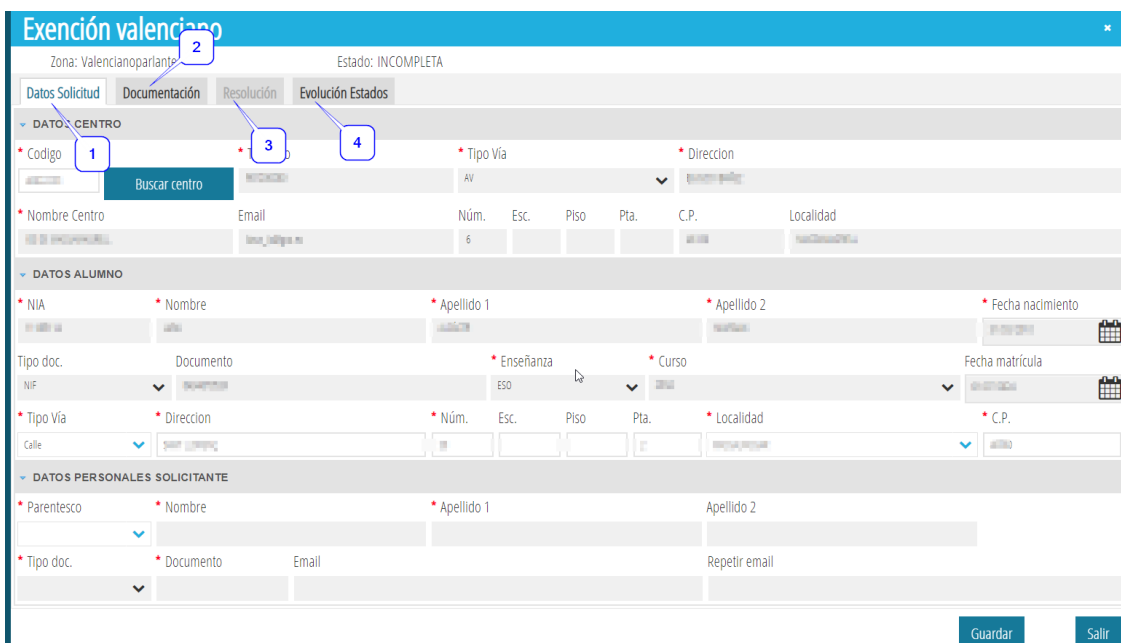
Exención valenciano

Zona: Valencianoparlante

Estado: INCOMPLETA

Datos Solicitud | Documentación | Resolución | Evolución Estados

1 2 3 4

DATOS CENTRO

* Codigo

* T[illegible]o

* Tipo Vía

* Direccion

Buscar centro

AV

* Nombre Centro

Email

Núm.

Esc.

Piso

Pta.

C.P.

Localidad

6

DATOS ALUMNO

* NIA

* Nombre

* Apellido 1

* Apellido 2

* Fecha nacimiento

Tipo doc.

Documento

* Enseñanza

* Curso

Fecha matrícula

NIF

ESO

* Tipo Vía

* Direccion

* Núm.

Esc.

Piso

Pta.

* Localidad

* C.P.

Calle

DATOS PERSONALES SOLICITANTE

* Parentesco

* Nombre

* Apellido 1

Apellido 2

* Tipo doc.

* Documento

Email

Repetir email

Guardar

Salir